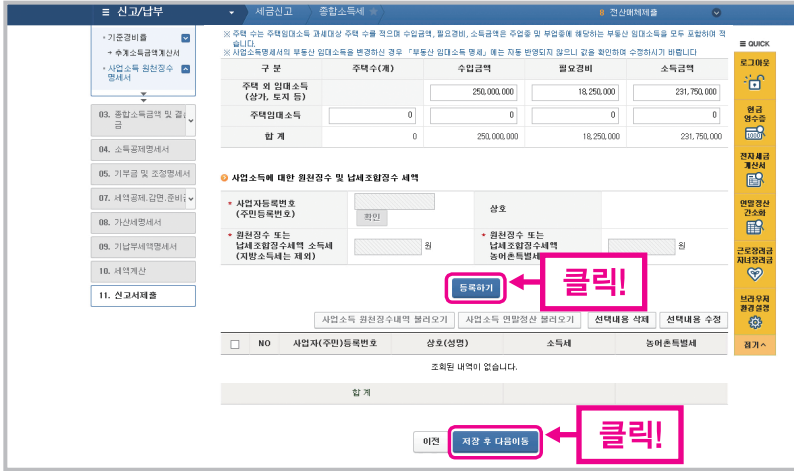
≡ 신고/납부 세금신고 종합소득세 8 전산매체제출

※ 주택 수는 주택임대소득 과세대상 주택 수를 적으며 수입금액, 필요경비, 소득금액은 주업종 및 부업종에 해당하는 부동산 임대소득을 모두 포함하여 적습니다.
※ 사업소득명세서의 부동산 임대소득을 변경하신 경우 「부동산 임대소득 명세」에는 자동 반영되지 않으니 값을 확인하여 수정하시기 바랍니다

• 기준경비율
→ 추계소득금액계산서
• 사업소득 원천징수 명세서

03. 종합소득금액 및 결손
04. 소득공제명세서
05. 기부금 및 조정명세서
07. 세액공제,감면,준비금
08. 가산세명세서
09. 기납부세액명세서
10. 세액계산
11. 신고서제출

| 구 분 | 주택수(개) | 수입금액 | 필요경비 | 소득금액 |
|---|---|---|---|---|
| 주택 외 임대소득 (상가, 토지 등) | | 250,000,000 | 18,250,000 | 231,750,000 |
| 주택임대소득 | 0 | 0 | 0 | 0 |
| 합 계 | 0 | 250,000,000 | 18,250,000 | 231,750,000 |

사업소득에 대한 원천징수 및 납세조합징수 세액

* 사업자등록번호 (주민등록번호) 확인 상호
* 원천징수 또는 납세조합징수세액 소득세 (지방소득세는 제외) 원
* 원천징수 또는 납세조합징수세액 농어촌특별세 원

등록하기 클릭!

사업소득 원천징수내역 불러오기 사업소득 연말정산 불러오기 선택내용 삭제 선택내용 수정

| | NO | 사업자(주민)등록번호 | 상호(성명) | 소득세 | 농어촌특별세 |
|---|---|---|---|---|---|
| 조회된 내역이 없습니다. | | | | | |
| 합 계 | | | | | |

이전 저장 후 다음이동 클릭!

≡ QUICK
로그아웃
현금영수증
전자세금계산서
연말정산간소화
근로장려금자녀장려금
브라우저결경설정
접기∧